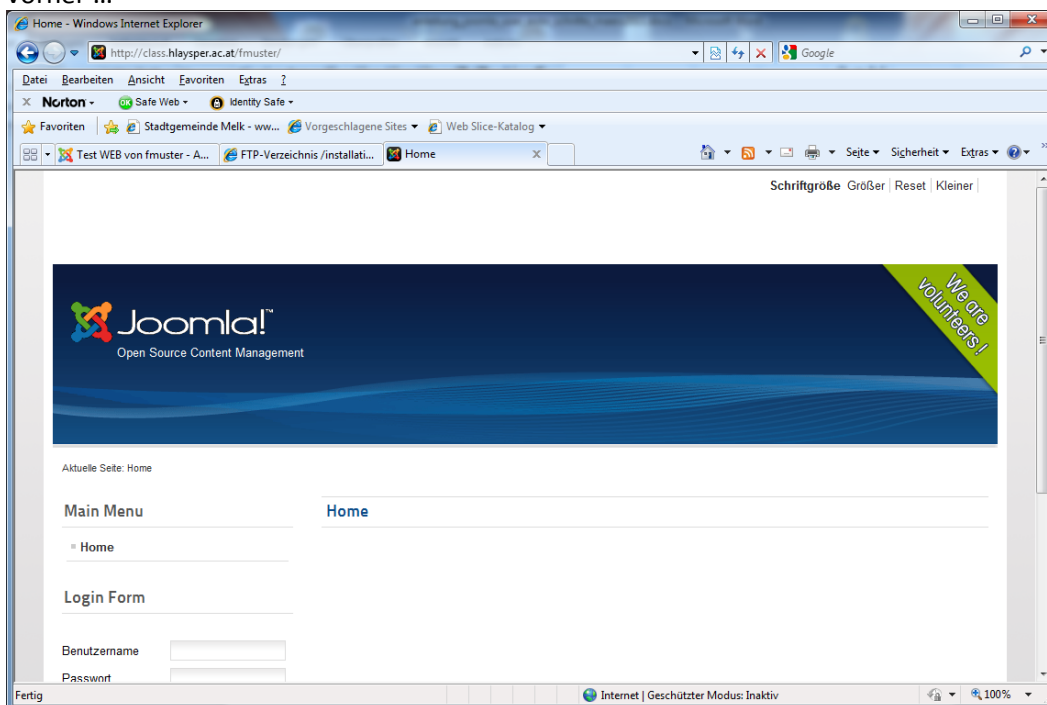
Home - Windows Internet Explorer

http://class.hlaysper.ac.at/fmuster/

Google

Datei Bearbeiten Ansicht Favoriten Extras ?

Norton Safe Web Identity Safe

Favoriten Stadtgemeinde Melk - ww... Vorgeschlagene Sites Web Slice-Katalog

Test WEB von fmuster - A... FTP-Verzeichnis /installati... Home

Seite Sicherheit Extras

Schriftgröße Größer | Reset | Kleiner

Joomla!™
Open Source Content Management

We are volunteers !

Aktuelle Seite: Home

Main Menu

Home

Home

Login Form

Benutzername

Passwort

Fertig

Internet | Geschützter Modus: Inaktiv

100%